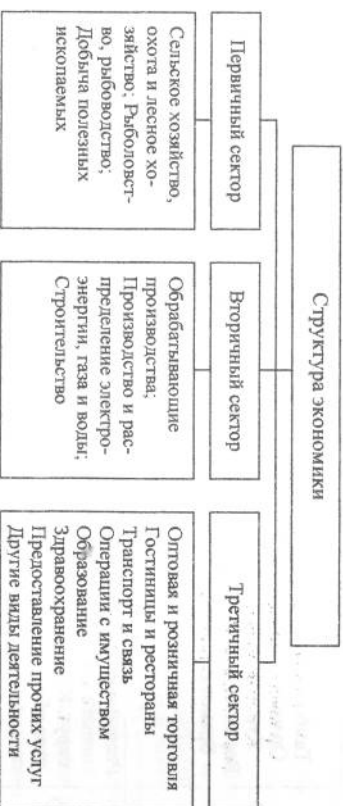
Структура экономики

Первичный сектор

Сельское хозяйство, охота и лесное хозяйство; Рыболовство, рыбоводство; Добыча полезных ископаемых

Вторичный сектор

Обрабатывающие производства; Производство и распределение электроэнергии, газа и воды; Строительство

Третичный сектор

Оптовая и розничная торговля
Гостиницы и рестораны
Транспорт и связь
Операции с имуществом
Образование
Здравоохранение
Предоставление прочих услуг
Другие виды деятельности